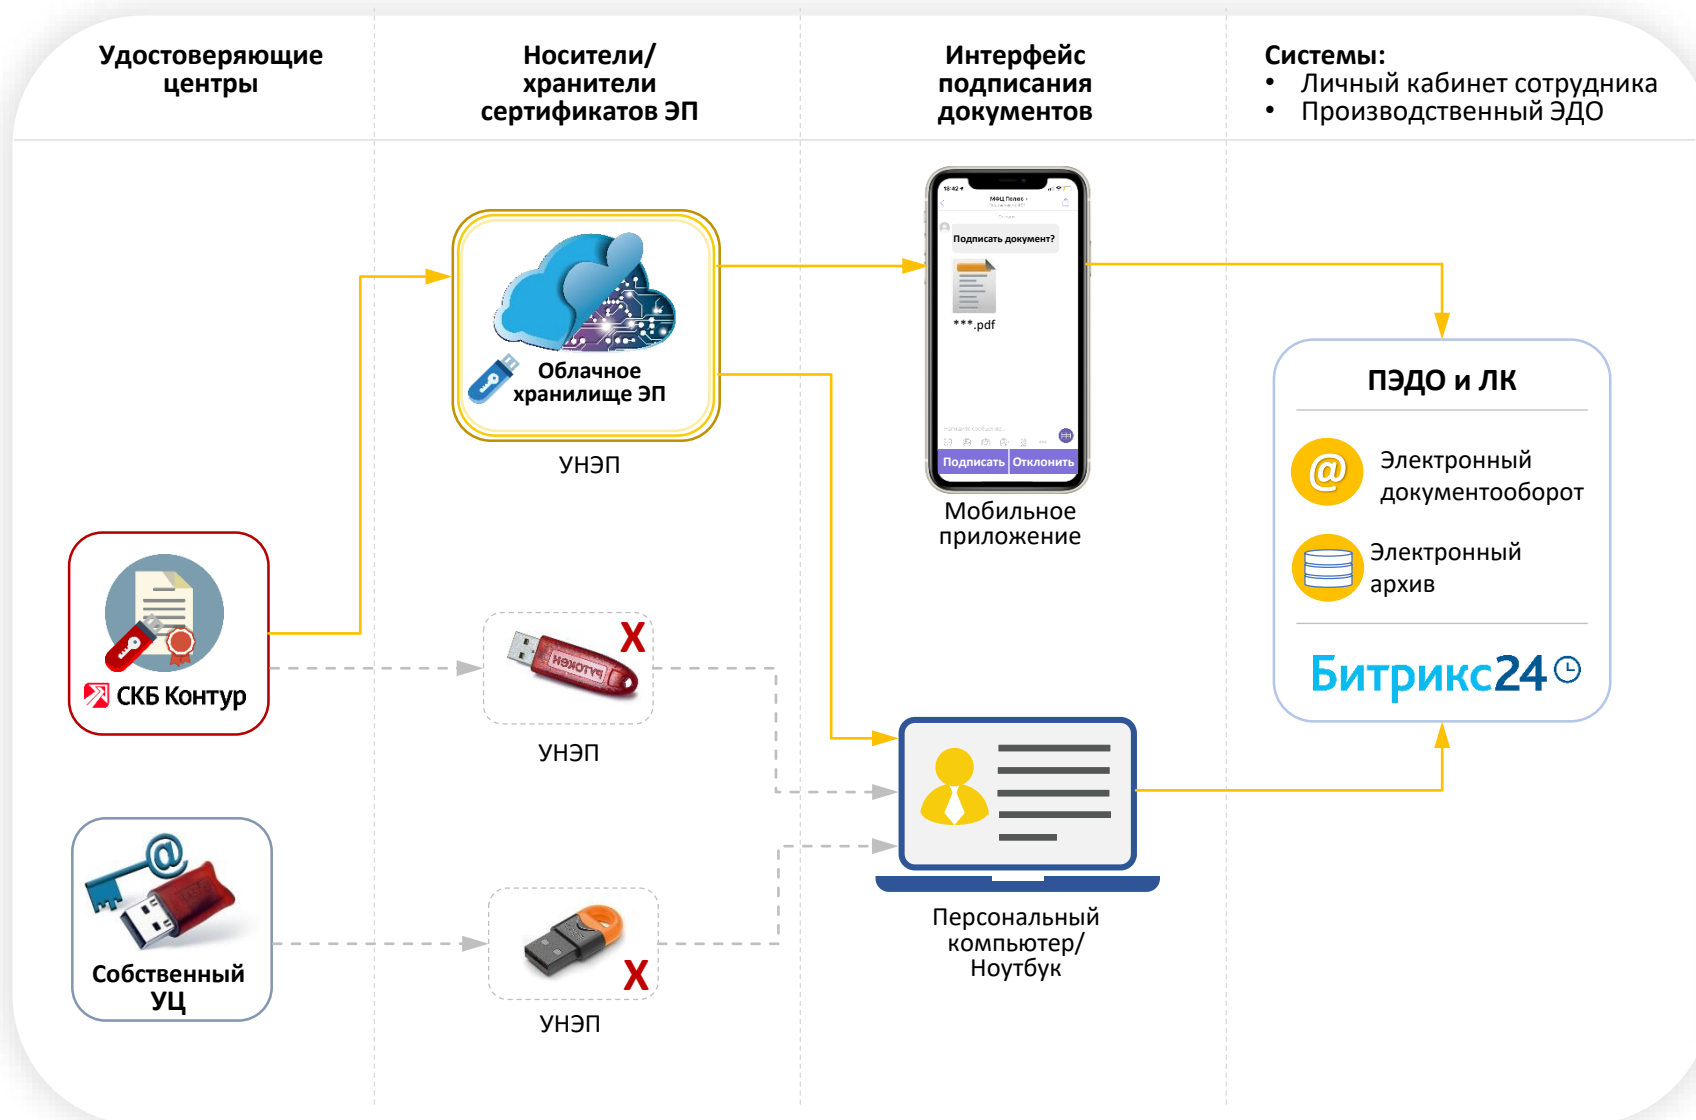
Удостоверяющие центры

Носители/ хранители сертификатов ЭП

Интерфейс подписания документов

Системы:
• Личный кабинет сотрудника
• Производственный ЭДО

Облачное хранилище ЭП

УНЭП

Подписать документ?

***.pdf

Подписать Отклонить

Мобильное приложение

ПЭДО и ЛК

Электронный документооборот

Электронный архив

Битрикс24

СКБ Контур

X

УНЭП

Персональный компьютер/ Ноутбук

Собственный УЦ

X

УНЭП